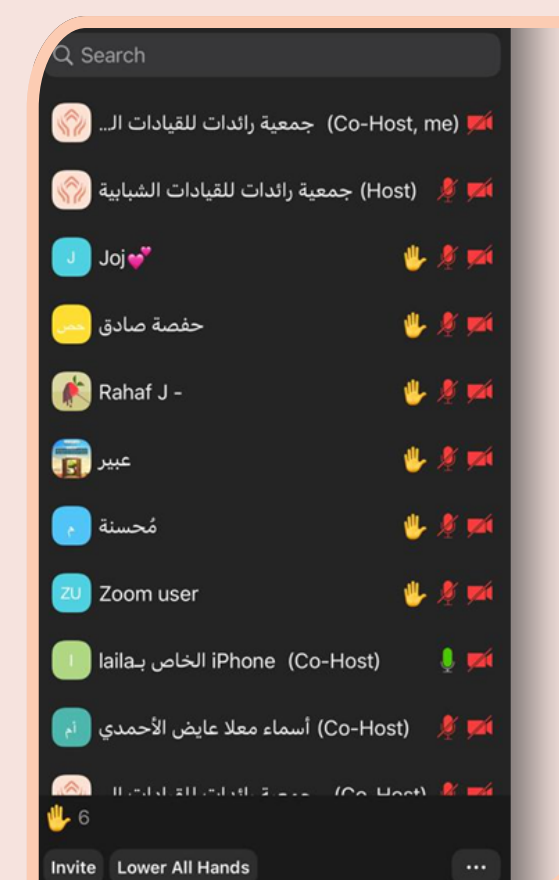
Search

جمعية رائدات للقيادات الـ.. (Co-Host, me)

جمعية رائدات للقيادات الشبابية (Host)

J Joj💕

حص حفصة صادق

Rahaf J -

عبير

م مُحسنة

ZU Zoom user

l iPhone الخاص بـlaila (Co-Host)

أم أسماء معلا عايض الأحمدي (Co-Host)

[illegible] (Co-Host)

6

Invite Lower All Hands ...